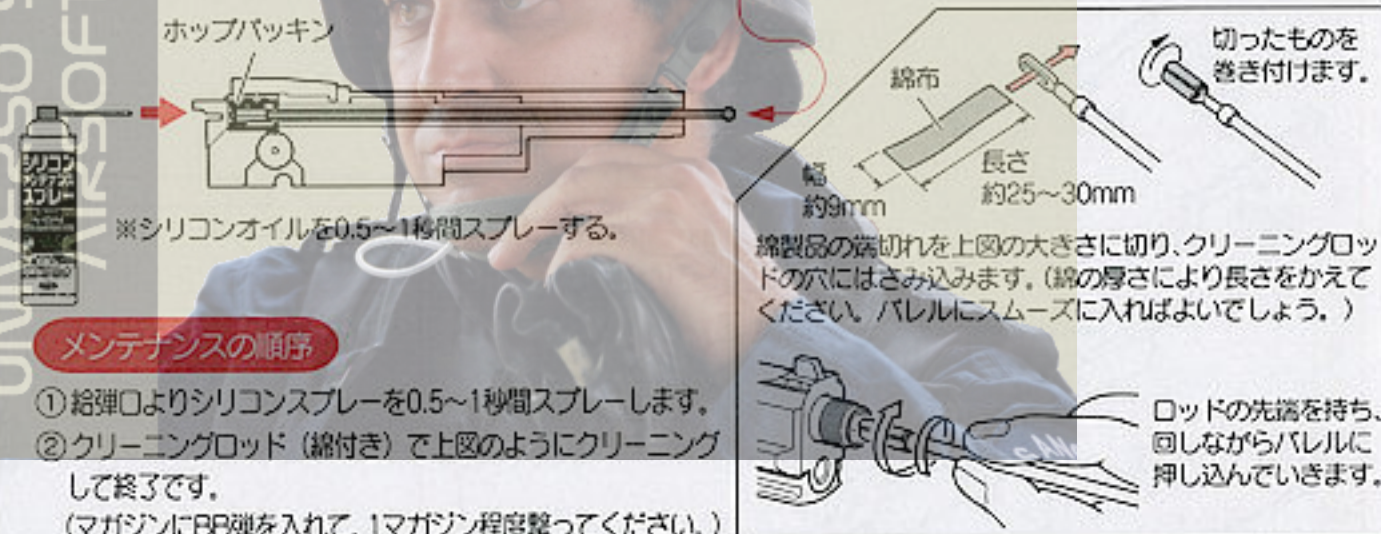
ホップパッキン

シリコン
スプレー

※シリコンオイルを0.5~1秒間スプレーする。

メンテナンスの順序

①給弾口よりシリコンスプレーを0.5~1秒間スプレーします。
②クリーニングロッド（綿付き）で上図のようにクリーニングして終了です。
（マガジンにBB弾を入れて、1マガジン程度撃ってください。）

UNIVERSAL AIRSOFT

綿布

幅
約9mm

長さ
約25~30mm

切ったものを巻き付けます。

綿製品の端切れを上図の大きさに切り、クリーニングロッドの穴にはさみ込みます。（綿の厚さにより長さをかえてください。バレルにスムーズに入ればよいでしょう。）

ロッドの先端を持ち、回しながらバレルに押し込んでいきます。